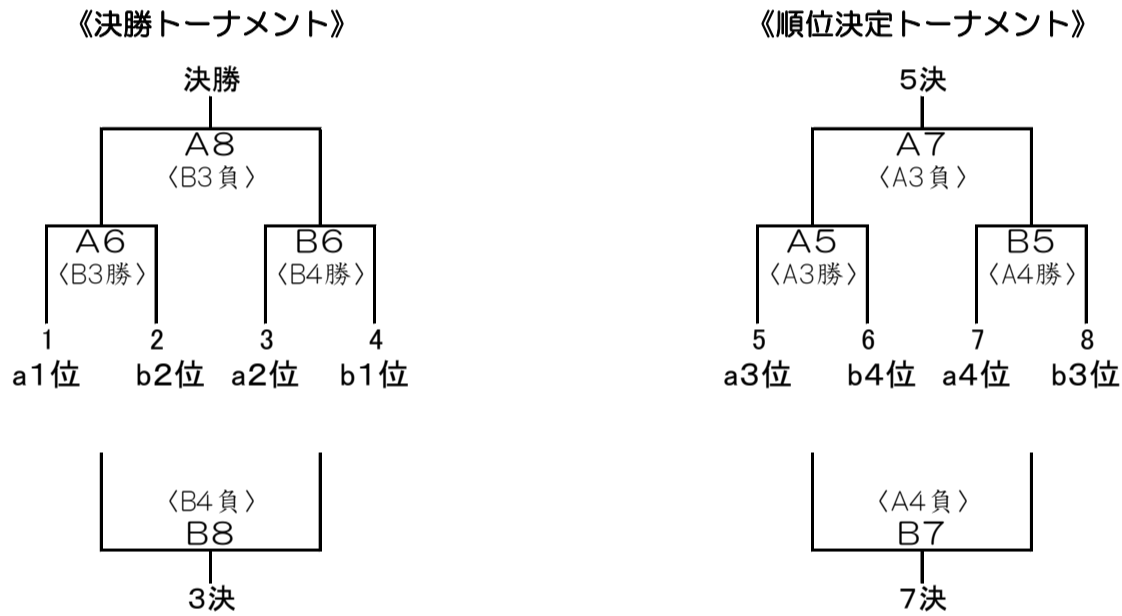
《決勝トーナメント》

決勝

A8
〈B3負〉

A6
〈B3勝〉

B6
〈B4勝〉

1
a1位

2
b2位

3
a2位

4
b1位

〈B4負〉
B8

3決

《順位決定トーナメント》

5決

A7
〈A3負〉

A5
〈A3勝〉

B5
〈A4勝〉

5
a3位

6
b4位

7
a4位

8
b3位

〈A4負〉
B7

7決